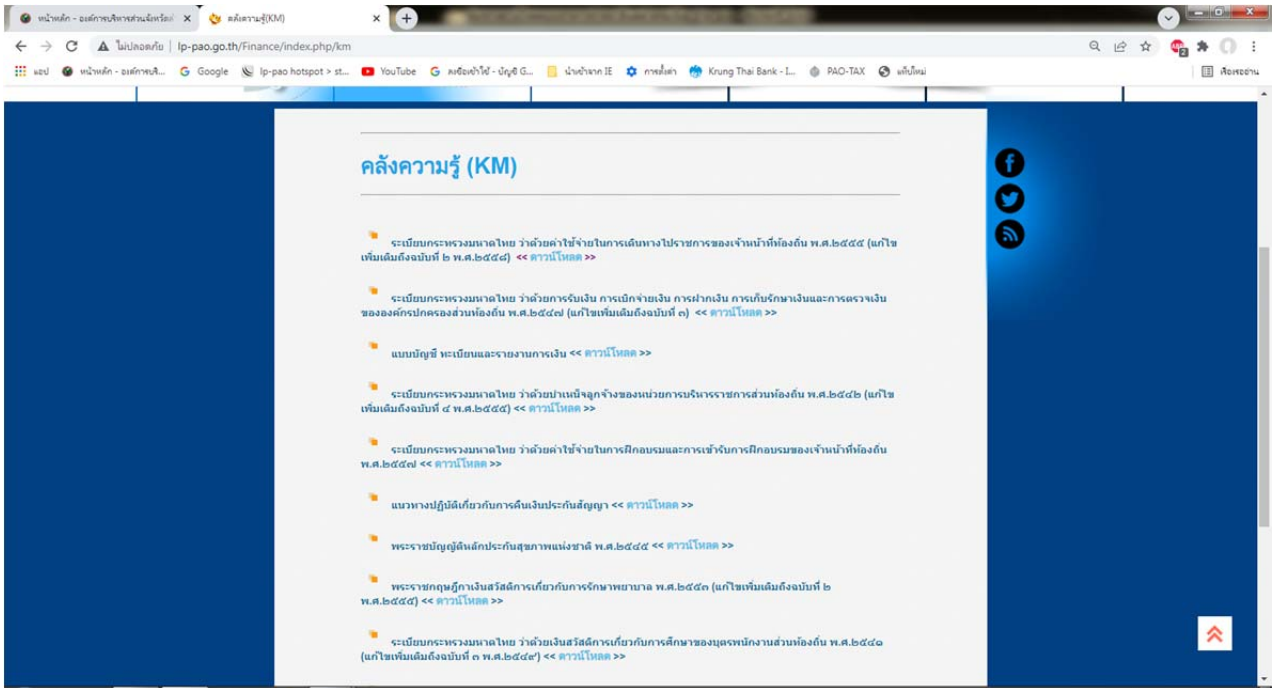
หน้าหลัก - องค์การบริหารส่วนจังหวัด ×
คลังความรู้(KM) ×
ไม่ปลอดภัย | lp-pao.go.th/Finance/index.php/km
แอป หน้าหลัก - องค์การบริ... Google lp-pao hotspot > st... YouTube ลงชื่อเข้าใช้ - บัญชี G... นำเข้าจาก IE การตั้งค่า Krung Thai Bank - I... PAO-TAX แท็บใหม่ เรื่องรออ่าน

คลังความรู้ (KM)

ระเบียบกระทรวงมหาดไทย ว่าด้วยค่าใช้จ่ายในการเดินทางไปราชการของเจ้าหน้าที่ท้องถิ่น พ.ศ.๒๕๕๕ (แก้ไขเพิ่มเติมถึงฉบับที่ ๒ พ.ศ.๒๕๕๘) << ดาวน์โหลด >>

ระเบียบกระทรวงมหาดไทย ว่าด้วยการรับเงิน การเบิกจ่ายเงิน การฝากเงิน การเก็บรักษาเงินและการตรวจเงินขององค์กรปกครองส่วนท้องถิ่น พ.ศ.๒๕๔๗ (แก้ไขเพิ่มเติมถึงฉบับที่ ๓) << ดาวน์โหลด >>

แบบบัญชี ทะเบียนและรายงานการเงิน << ดาวน์โหลด >>

ระเบียบกระทรวงมหาดไทย ว่าด้วยบำเหน็จลูกจ้างของหน่วยการบริหารราชการส่วนท้องถิ่น พ.ศ.๒๕๔๒ (แก้ไขเพิ่มเติมถึงฉบับที่ ๔ พ.ศ.๒๕๕๕) << ดาวน์โหลด >>

ระเบียบกระทรวงมหาดไทย ว่าด้วยค่าใช้จ่ายในการฝึกอบรมและการเข้ารับการฝึกอบรมของเจ้าหน้าที่ท้องถิ่น พ.ศ.๒๕๔๗ << ดาวน์โหลด >>

แนวทางปฏิบัติเกี่ยวกับการคืนเงินประกันสัญญา << ดาวน์โหลด >>

พระราชบัญญัติหลักประกันสุขภาพแห่งชาติ พ.ศ.๒๕๔๕ << ดาวน์โหลด >>

พระราชกฤษฎีกาเงินสวัสดิการเกี่ยวกับการรักษาพยาบาล พ.ศ.๒๕๕๓ (แก้ไขเพิ่มเติมถึงฉบับที่ ๒ พ.ศ.๒๕๕๕) << ดาวน์โหลด >>

ระเบียบกระทรวงมหาดไทย ว่าด้วยเงินสวัสดิการเกี่ยวกับการศึกษาของบุตรพนักงานส่วนท้องถิ่น พ.ศ.๒๕๔๑ (แก้ไขเพิ่มเติมถึงฉบับที่ ๓ พ.ศ.๒๕๔๙) << ดาวน์โหลด >>